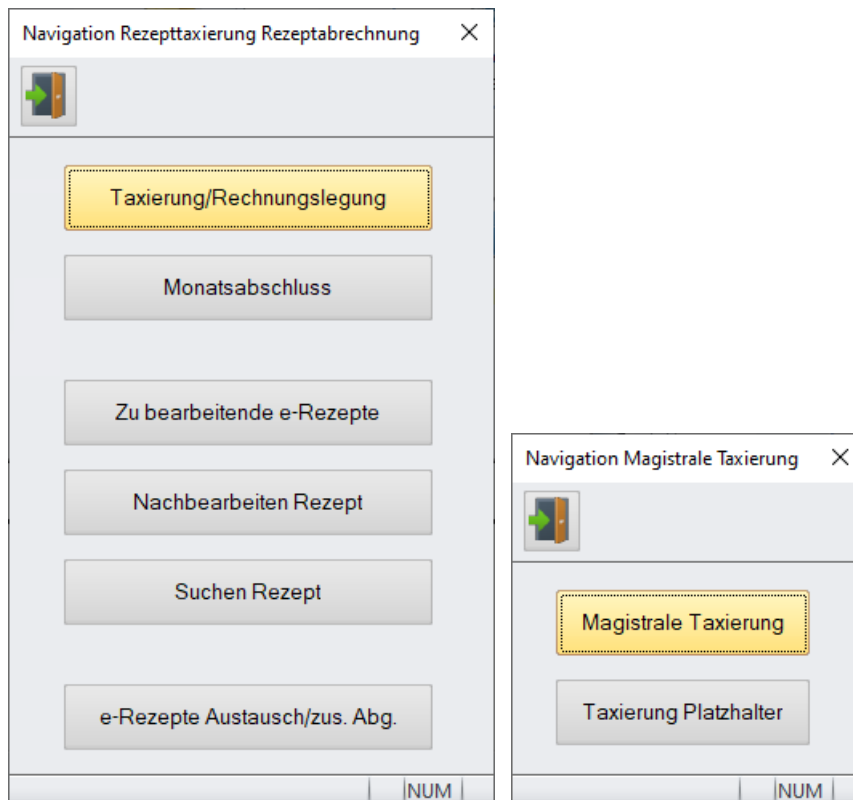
Navigation Rezepttaxierung Rezeptabrechnung ✕

Taxierung/Rechnungslegung

Monatsabschluss

Zu bearbeitende e-Rezepte

Nachbearbeiten Rezept

Suchen Rezept

e-Rezepte Austausch/zus. Abg.

NUM

Navigation Magistrale Taxierung ✕

Magistrale Taxierung

Taxierung Platzhalter

NUM